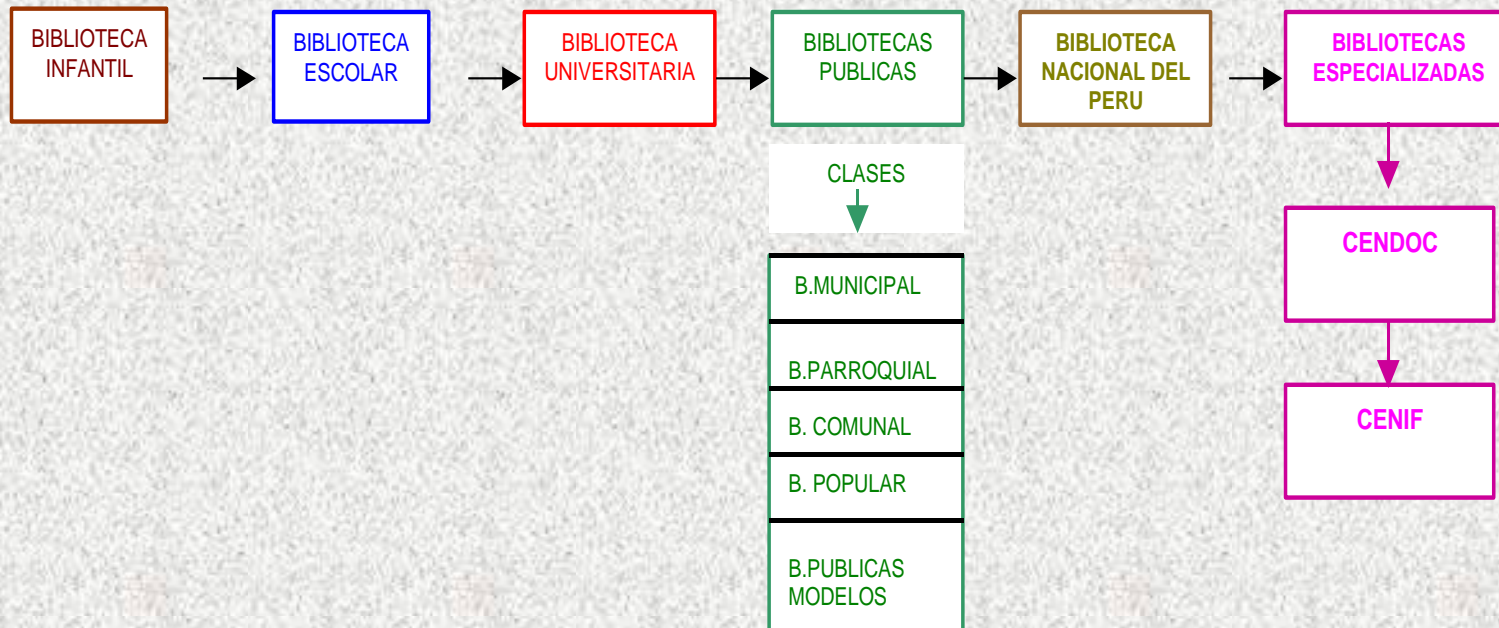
BIBLIOTECA INFANTIL

BIBLIOTECA ESCOLAR

BIBLIOTECA UNIVERSITARIA

BIBLIOTECAS PUBLICAS

BIBLIOTECA NACIONAL DEL PERU

BIBLIOTECAS ESPECIALIZADAS

CLASES

B.MUNICIPAL

B.PARROQUIAL

B. COMUNAL

B. POPULAR

B.PUBLICAS MODELOS

CENDOC

CENIF